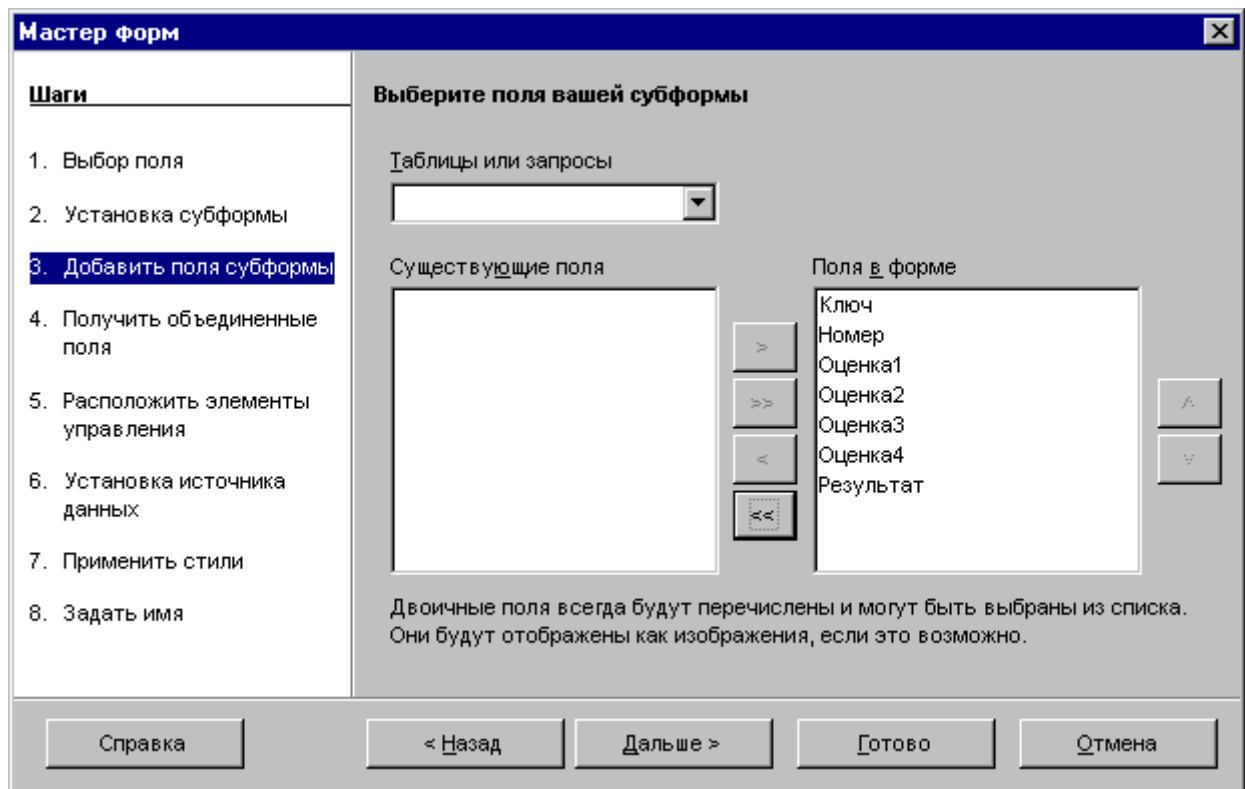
Мастер форм

Шаги

1. Выбор поля
2. Установка субформы
3. Добавить поля субформы
4. Получить объединенные поля
5. Расположить элементы управления
6. Установка источника данных
7. Применить стили
8. Задать имя

Выберите поля вашей субформы

Таблицы или запросы

Существующие поля

Поля в форме

Ключ
Номер
Оценка1
Оценка2
Оценка3
Оценка4
Результат

>
>>
<
<<

^
v

Двоичные поля всегда будут перечислены и могут быть выбраны из списка. Они будут отображены как изображения, если это возможно.

Справка
< Назад
Дальше >
Готово
Отмена